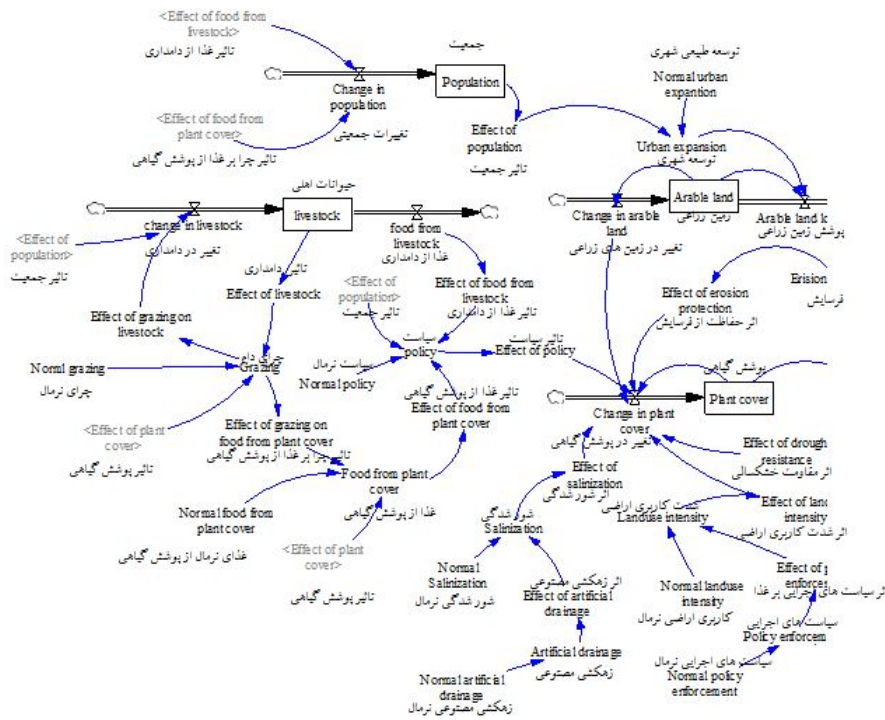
<Effect of food from livestock>
تاثیر غذا از دامداری

جمعیت
Population

Change in population
تغییرات جمعیتی

<Effect of food from plant cover>
تاثیر چرا بر غذا از پوشش گیاهی

Effect of population
تاثیر جمعیت

توسعه طبیعی شهری
Normal urban expantion

Urban expansion
توسعه شهری

Arable land
زمین زراعی

Change in arable land
تغییر در زمین های زراعی

Arable land k
پوشش زمین زراعی

حیوانات اهلی
livestock

change in livestock
تغییر در دامداری

food from livestock
غذا از دامداری

<Effect of population>
تاثیر جمعیت

تاثیر دامداری
Effect of livestock

Effect of food from livestock
تاثیر غذا از دامداری

<Effect of population>
تاثیر جمعیت

Effect of grazing on livestock

Erosion
فرسایش

Effect of erosion protection
اثر حفاظت از فرسایش

سیاست
policy

تاثیر سیاست
Effect of policy

Normal grazing
چرای نرمال

چرای دام
Grazing

سیاست نرمال
Normal policy

تاثیرغذا از پوشش گیاهی
Effect of food from plant cover

پوشش گیاهی
Plant cover

Change in plant cover
تغییر در پوشش گیاهی

<Effect of plant cover>
تاثیر پوشش گیاهی

Effect of grazing on food from plant cover
تاثیر چرا بر غذا از پوشش گیاهی

Food from plant cover
غذا از پوشش گیاهی

Effect of drough resistance
اثر مقاومت خشکسالی

Effect of salinization
اثر شورشدگی

Effect of land intensity
اثر شدت کاربری اراضی

شدت کاربری اراضی
Landuse intensity

Normal food from plant cover
غذای نرمال از پوشش گیاهی

شورشدگی
Salinization

<Effect of plant cover>
تاثیر پوشش گیاهی

Normal Salinization
شورشدگی نرمال

اثر زهکشی مصنوعی
Effect of artificial drainage

Normal landuse intensity
کاربری اراضی نرمال

Effect of enforce
اثر سیاست های اجرایی بر غذا

سیاست های اجرایی
Policy enforcem

Artificial drainage
زهکشی مصنوعی

سیاست های اجرایی نرمال
Normal policy enforcement

Normal artificial drainage
زهکشی مصنوعی نرمال